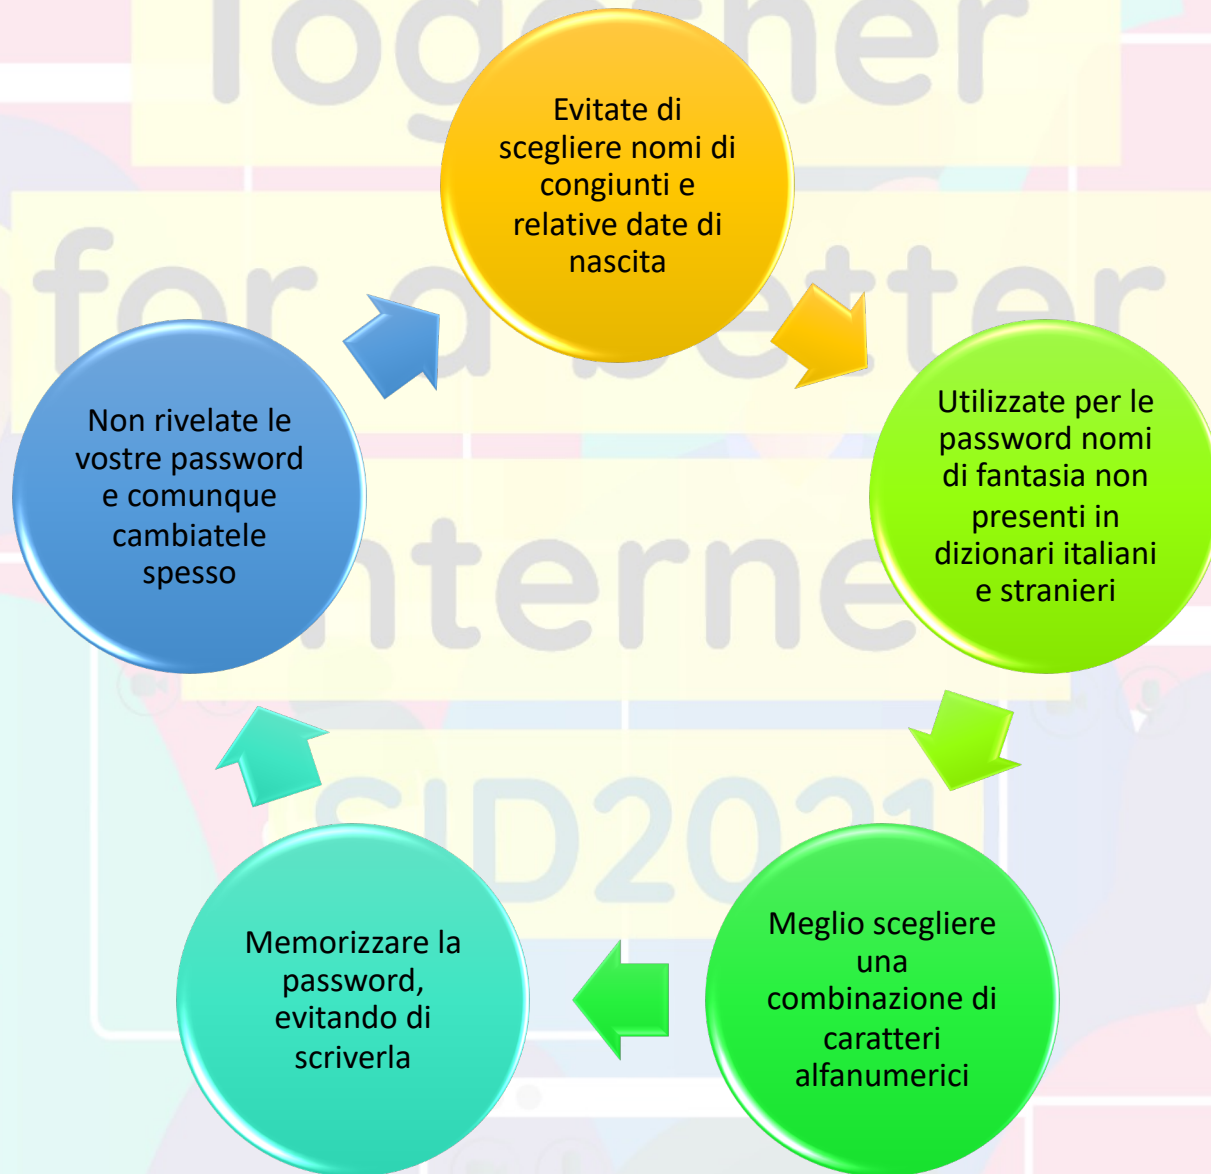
Together for a better internet SID2021

Evitate di scegliere nomi di congiunti e relative date di nascita

Utilizzate per le password nomi di fantasia non presenti in dizionari italiani e stranieri

Meglio scegliere una combinazione di caratteri alfanumerici

Memorizzare la password, evitando di scriverla

Non rivelate le vostre password e comunque cambiatele spesso